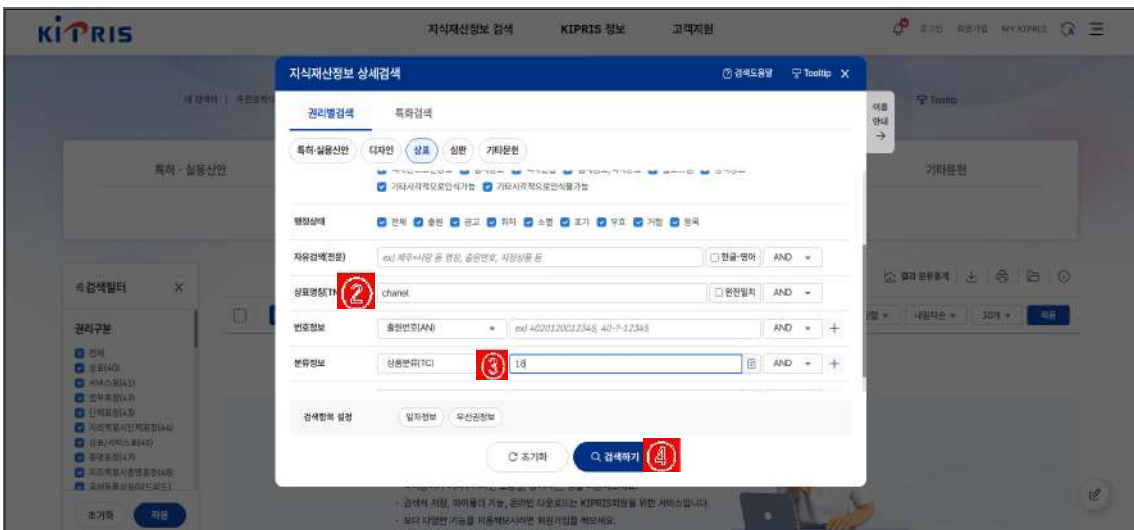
KIPRIS

지식재산정보 검색 KIPRIS 정보 고객지원

로그인 회원가입 MY KIPRIS

지식재산정보 상세검색

검색도움말 Tooltip X

권리별검색 특화검색

특허·실용신안 디자인 상표 심판 기타문헌

기타시각적으로인식가능 기타시각적으로인식불가능

행정상태 전체 출원 공고 취하 소멸 포기 무효 거절 등록

자유검색(전문) ex) 제주+사랑 등 명칭, 출원번호, 지정상품 등 한글-영어 AND

상표명칭(TN) ② chanel 완전일치 AND

번호정보 출원번호(AN) ex) 4020120012345, 40-?-12345 AND +

분류정보 상품분류(TC) ③ 18 AND +

검색항목 설정 일자정보 우선권정보

초기화 검색하기 ④

특허·실용신안

기타문헌

검색필터 X

권리구분

초기화 적용

검색식 저장, 파이썬다 기능, 온라인 다운로드는 KIPRIS회원을 위한 서비스입니다.

보다 다양한 기능을 이용해보시려면 회원가입을 해보세요.

이용안내 →

Tooltip

30개 적용